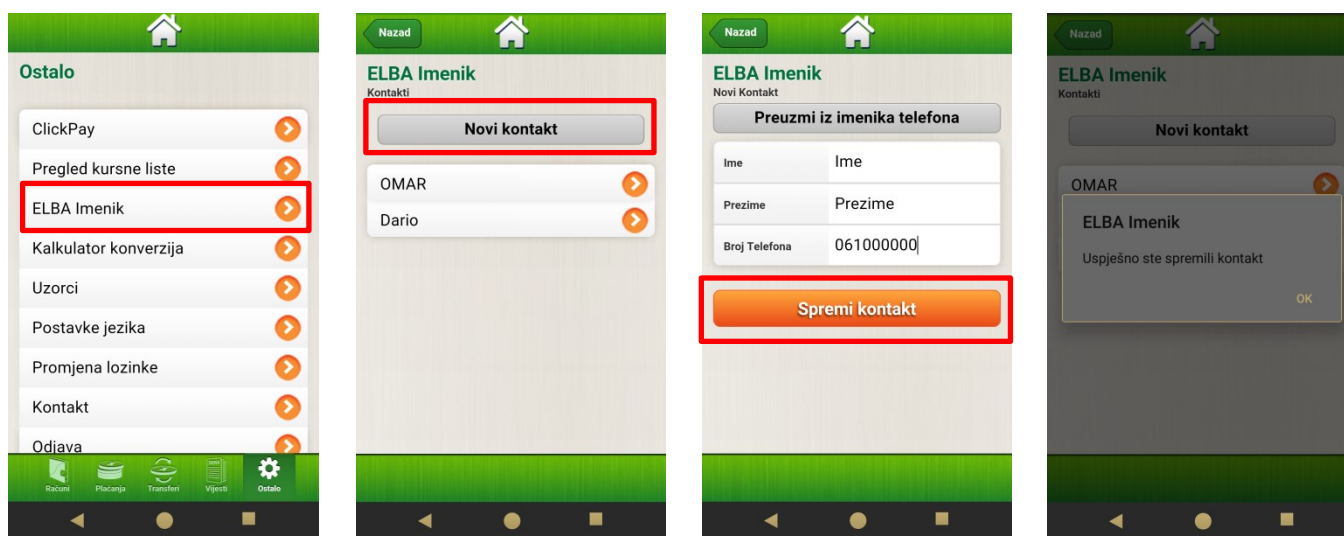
Ostalo

ClickPay
Pregled kursne liste
ELBA Imenik
Kalkulator konverzija
Uzorci
Postavke jezika
Promjena lozinke
Kontakt
Odjava

Računi Plaćanja Transferi Vijesti Ostalo

Nazad

ELBA Imenik
Kontakti

Novi kontakt

OMAR
Dario

Nazad

ELBA Imenik
Novi Kontakt

Preuzmi iz imenika telefona

| Ime | Ime |
|---|---|
| Prezime | Prezime |
| Broj Telefona | 061000000 |

Spremi kontakt

Nazad

ELBA Imenik
Kontakti

Novi kontakt

OMAR

ELBA Imenik

Uspješno ste spremili kontakt

OK